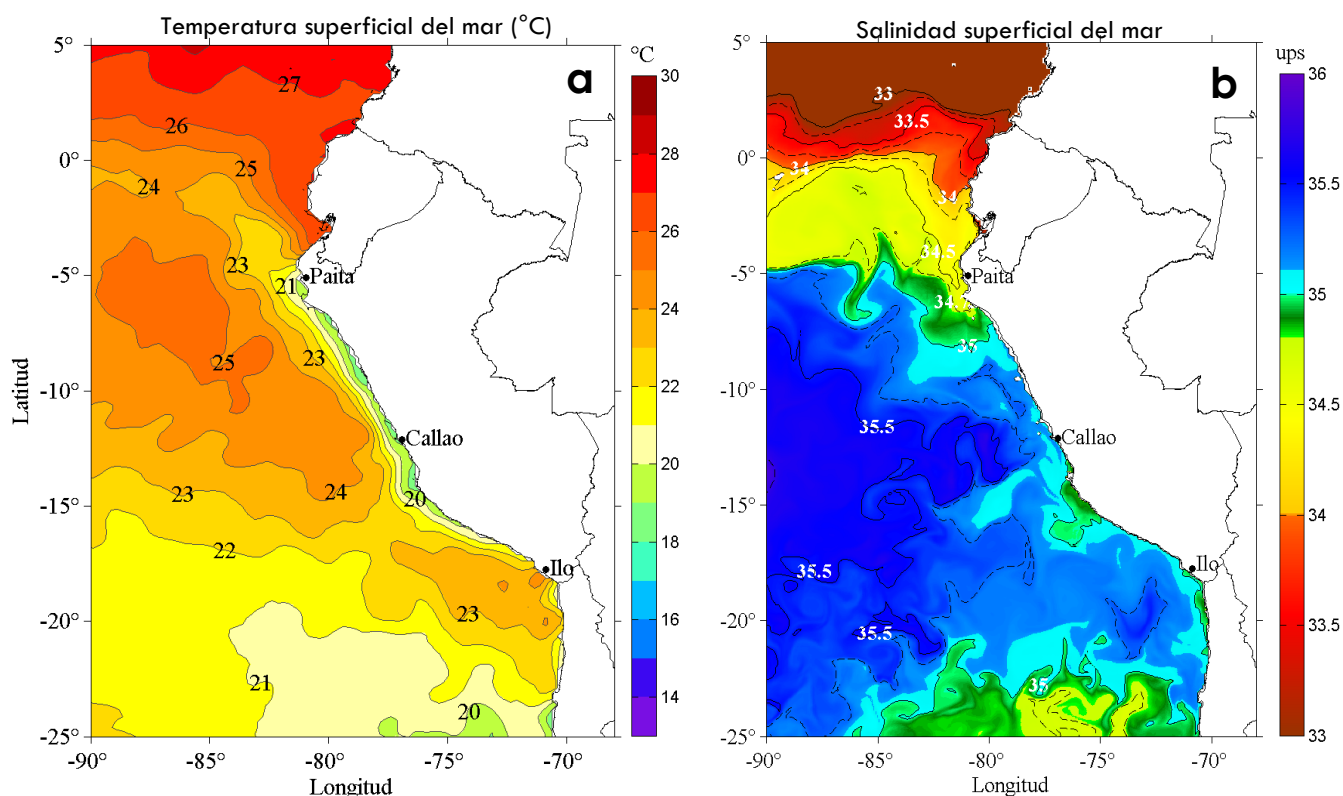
Temperatura superficial del mar (°C)

a

°C

30
28
26
24
22
20
18
16
14

5°
0°
-5°
-10°
-15°
-20°
-25°

Latitud

27
26
25
24
23
21
Paita
25
23
Callao
23
24
20
22
Ilo
23
21
20

-90°
-85°
-80°
-75°
-70°
Longitud

Salinidad superficial del mar

b

ups

36
35.5
35
34.5
34
33.5
33

5°
0°
-5°
-10°
-15°
-20°
-25°

33
33.5
34
34
34.5
Paita
34.5
35
35.5
Callao
35.5
Ilo
35.5
35

-90°
-85°
-80°
-75°
-70°
Longitud